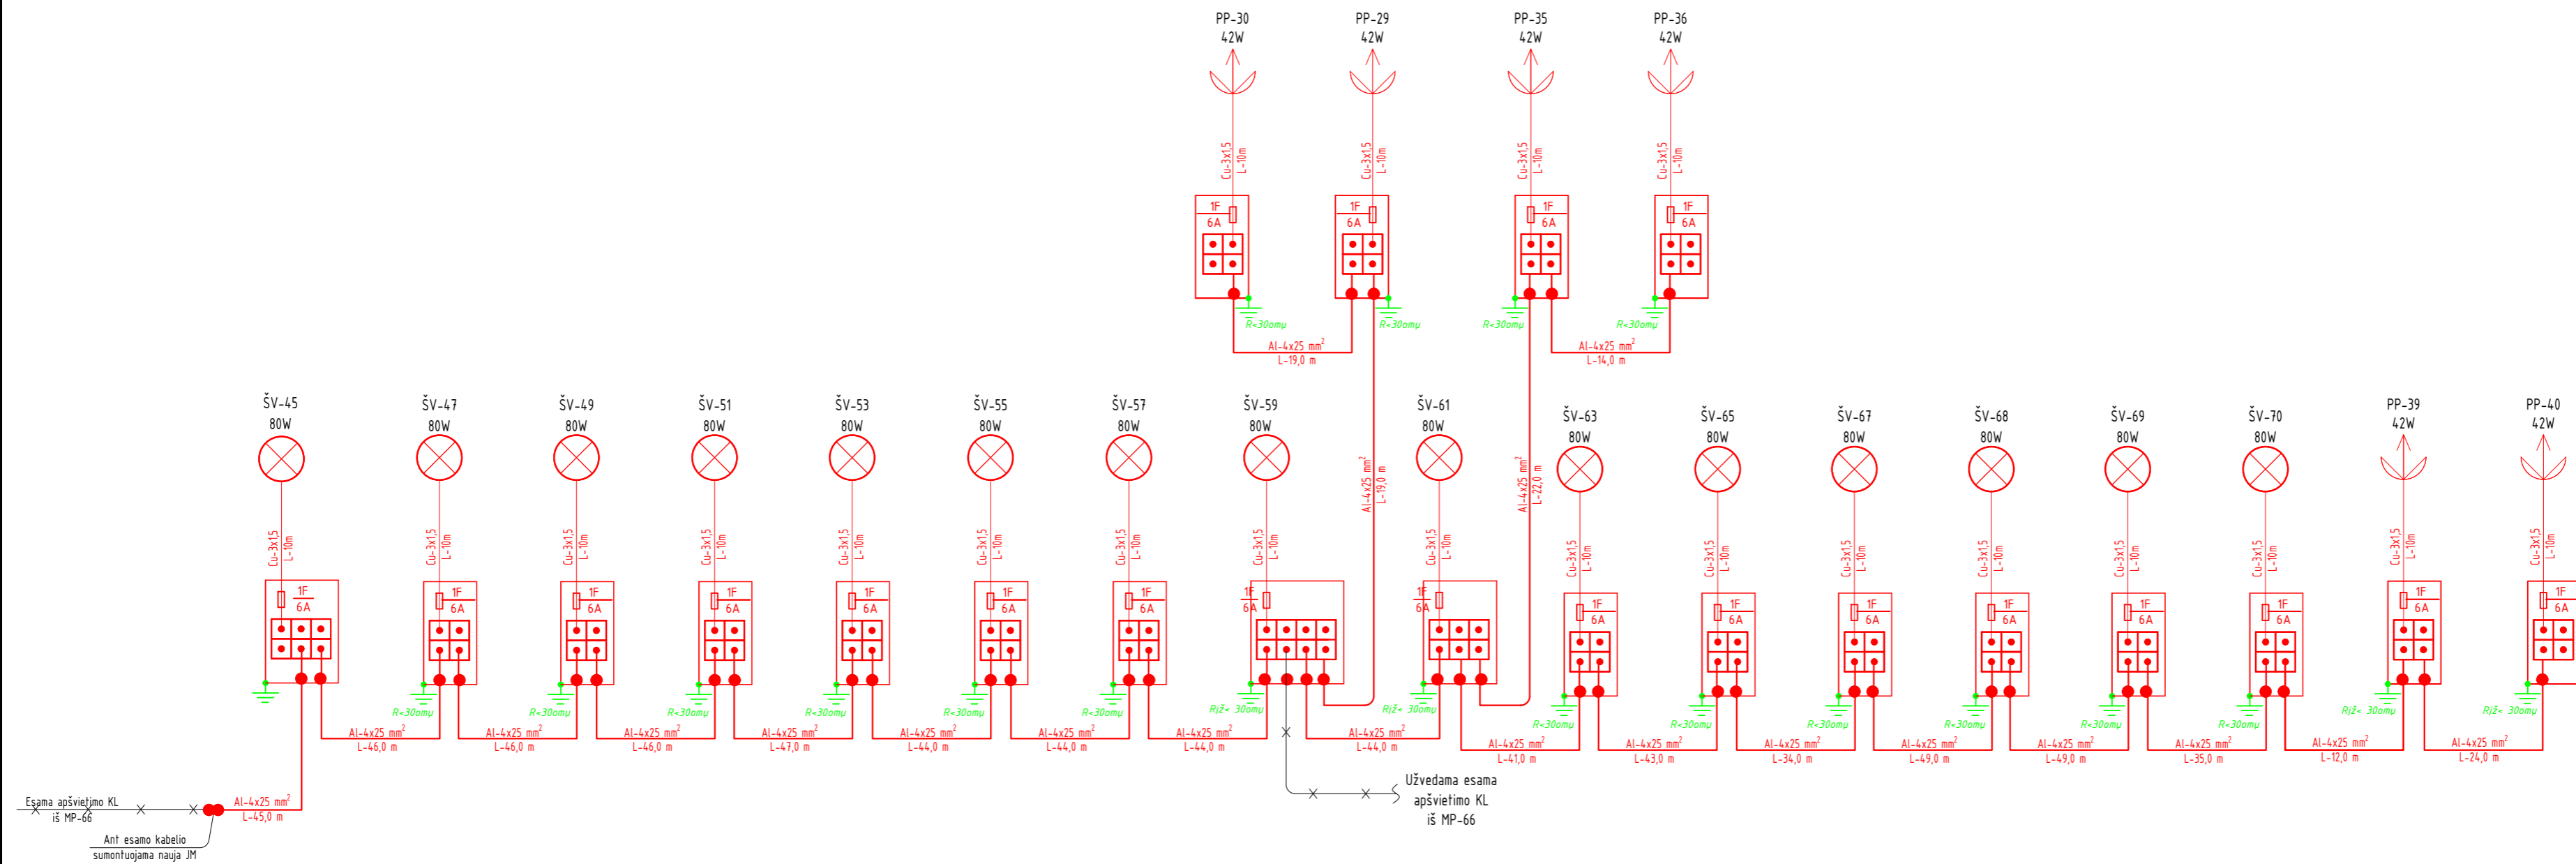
PP-30
42W

PP-29
42W

PP-35
42W

PP-36
42W

Cu-3x1,5
L-10m

Cu-3x1,5
L-10m

Cu-3x1,5
L-10m

Cu-3x1,5
L-10m

1F
6A

1F
6A

1F
6A

1F
6A

R<30omų

R<30omų

R<30omų

R<30omų

Al-4x25 mm$^2$
L-19,0 m

Al-4x25 mm$^2$
L-14,0 m

ŠV-45
80W

ŠV-47
80W

ŠV-49
80W

ŠV-51
80W

ŠV-53
80W

ŠV-55
80W

ŠV-57
80W

ŠV-59
80W

ŠV-61
80W

ŠV-63
80W

ŠV-65
80W

ŠV-67
80W

ŠV-68
80W

ŠV-69
80W

ŠV-70
80W

PP-39
42W

PP-40
42W

Al-4x25 mm$^2$
L-19,0 m

Al-4x25 mm$^2$
L-22,0 m

Cu-3x1,5
L-10m

1F
6A

R<30omų

Rįž< 30omų

Al-4x25 mm$^2$
L-46,0 m

Al-4x25 mm$^2$
L-46,0 m

Al-4x25 mm$^2$
L-46,0 m

Al-4x25 mm$^2$
L-47,0 m

Al-4x25 mm$^2$
L-44,0 m

Al-4x25 mm$^2$
L-44,0 m

Al-4x25 mm$^2$
L-44,0 m

Al-4x25 mm$^2$
L-44,0 m

Al-4x25 mm$^2$
L-41,0 m

Al-4x25 mm$^2$
L-43,0 m

Al-4x25 mm$^2$
L-34,0 m

Al-4x25 mm$^2$
L-49,0 m

Al-4x25 mm$^2$
L-49,0 m

Al-4x25 mm$^2$
L-35,0 m

Al-4x25 mm$^2$
L-12,0 m

Al-4x25 mm$^2$
L-24,0 m

Esama apšvietimo KL
iš MP-66

Al-4x25 mm$^2$
L-45,0 m

Ant esamo kabelio
sumontuojama nauja JM

Užvedama esama
apšvietimo KL
iš MP-66